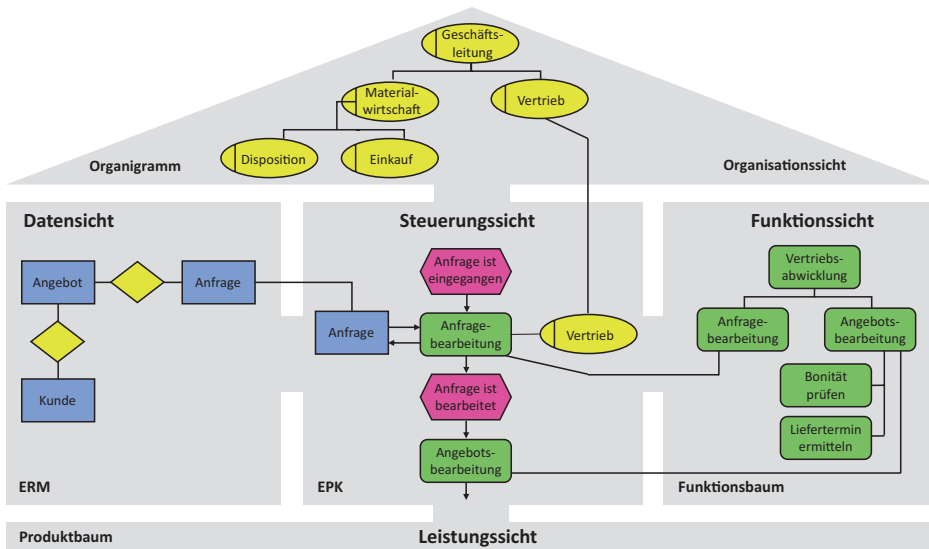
Geschäftsleitung

Materialwirtschaft

Vertrieb

Disposition

Einkauf

Organigramm

Organisationssicht

Datensicht

Steuerungssicht

Funktionssicht

Angebot

Anfrage

Kunde

Anfrage ist eingegangen

Anfrage

Anfragebearbeitung

Vertrieb

Anfrage ist bearbeitet

Angebotsbearbeitung

Vertriebsabwicklung

Anfragebearbeitung

Angebotsbearbeitung

Bonität prüfen

Liefertermin ermitteln

ERM

EPK

Funktionsbaum

Produktbaum

Leistungssicht